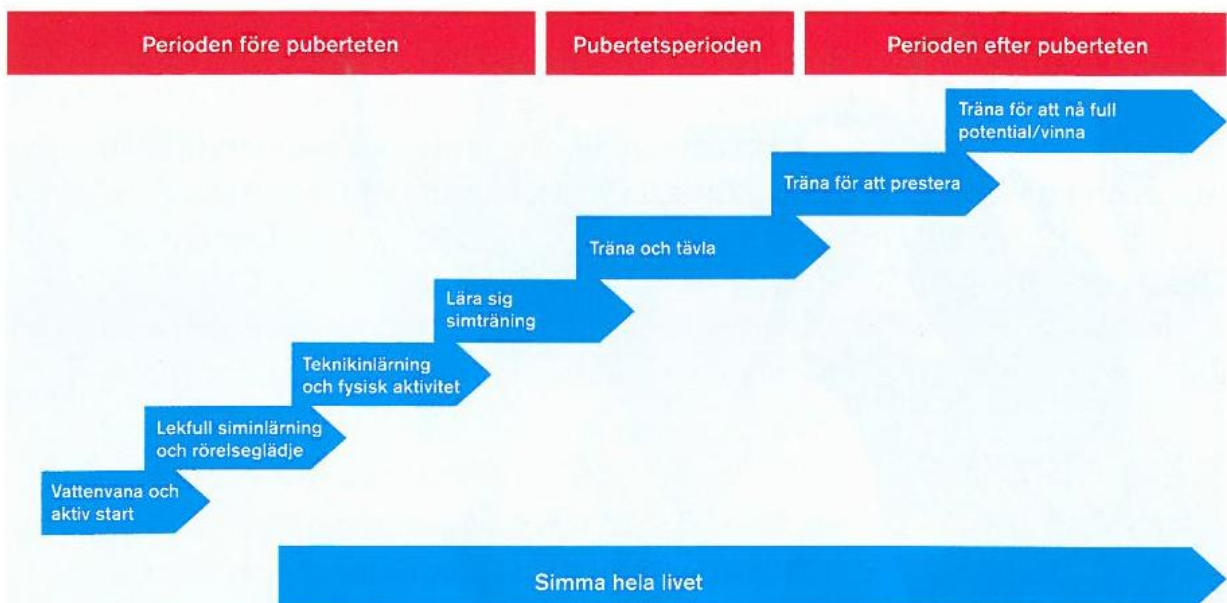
Perioden före puberteten

Pubertetsperioden

Perioden efter puberteten

Träna för att nå full potential/vinna

Träna för att prestera

Träna och tävla

Lära sig simträning

Teknikinlärning och fysisk aktivitet

Lekfull siminlärning och rörelseglädje

Vattenvana och aktiv start

Simma hela livet